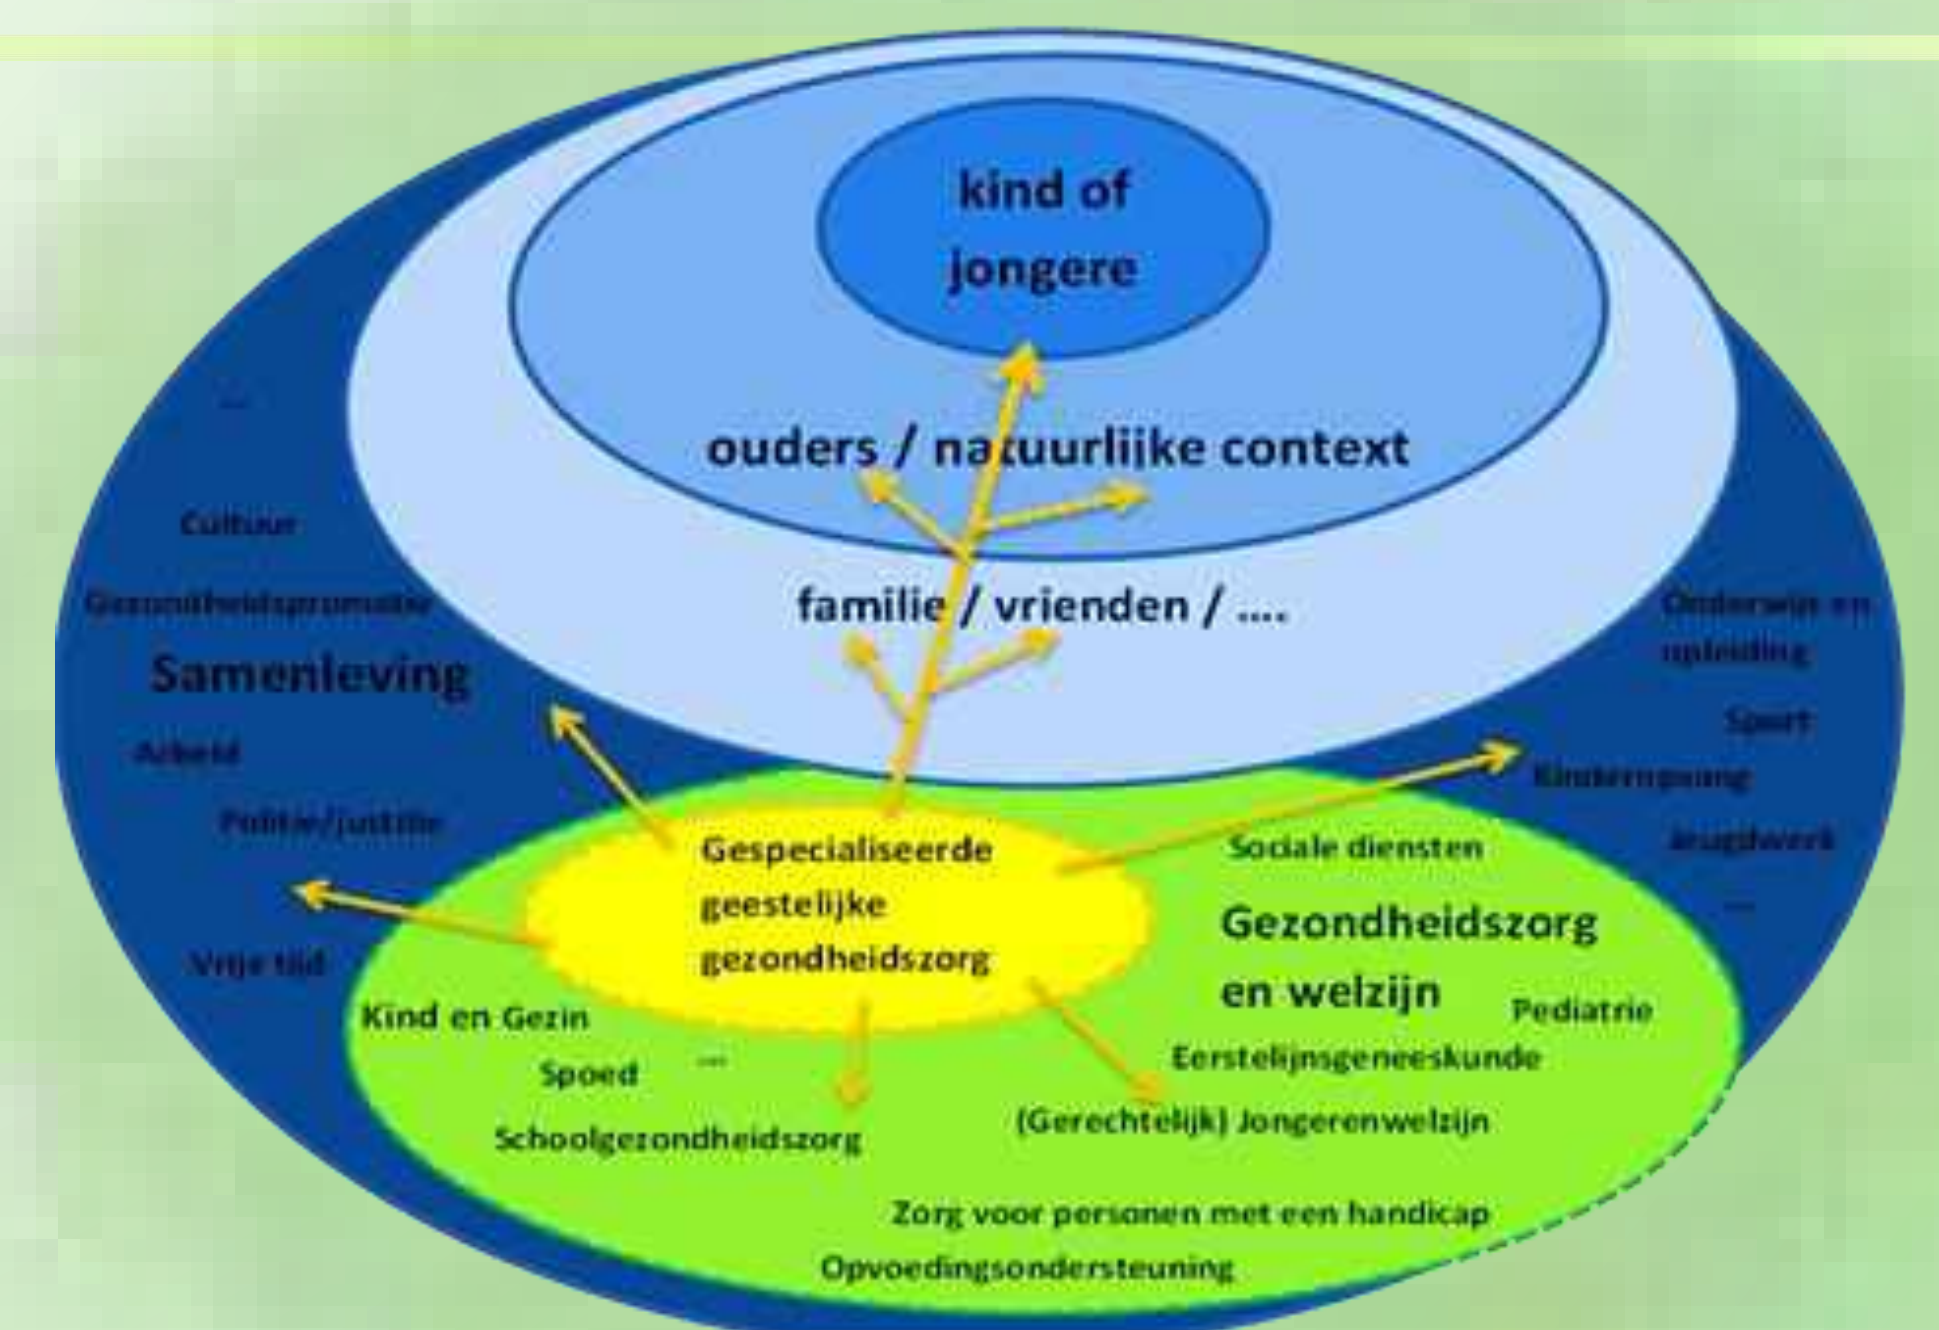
kind of jongere

ouders / natuurlijke context

familie / vrienden / ....

...

Cultuur

Gezondheidspromotie

Samenleving

Arbeid

Politie/justitie

Vrije tijd

Onderwijs en opleiding

Sport

Kinderopvang

Jeugdwerk

...

Gespecialiseerde geestelijke gezondheidszorg

Sociale diensten

Gezondheidszorg en welzijn

Pediatrie

Kind en Gezin

Spoed

...

Eerstelijnsgeneeskunde

(Gerechtelijk) Jongerenwelzijn

Schoolgezondheidszorg

Zorg voor personen met een handicap

Opvoedingsondersteuning